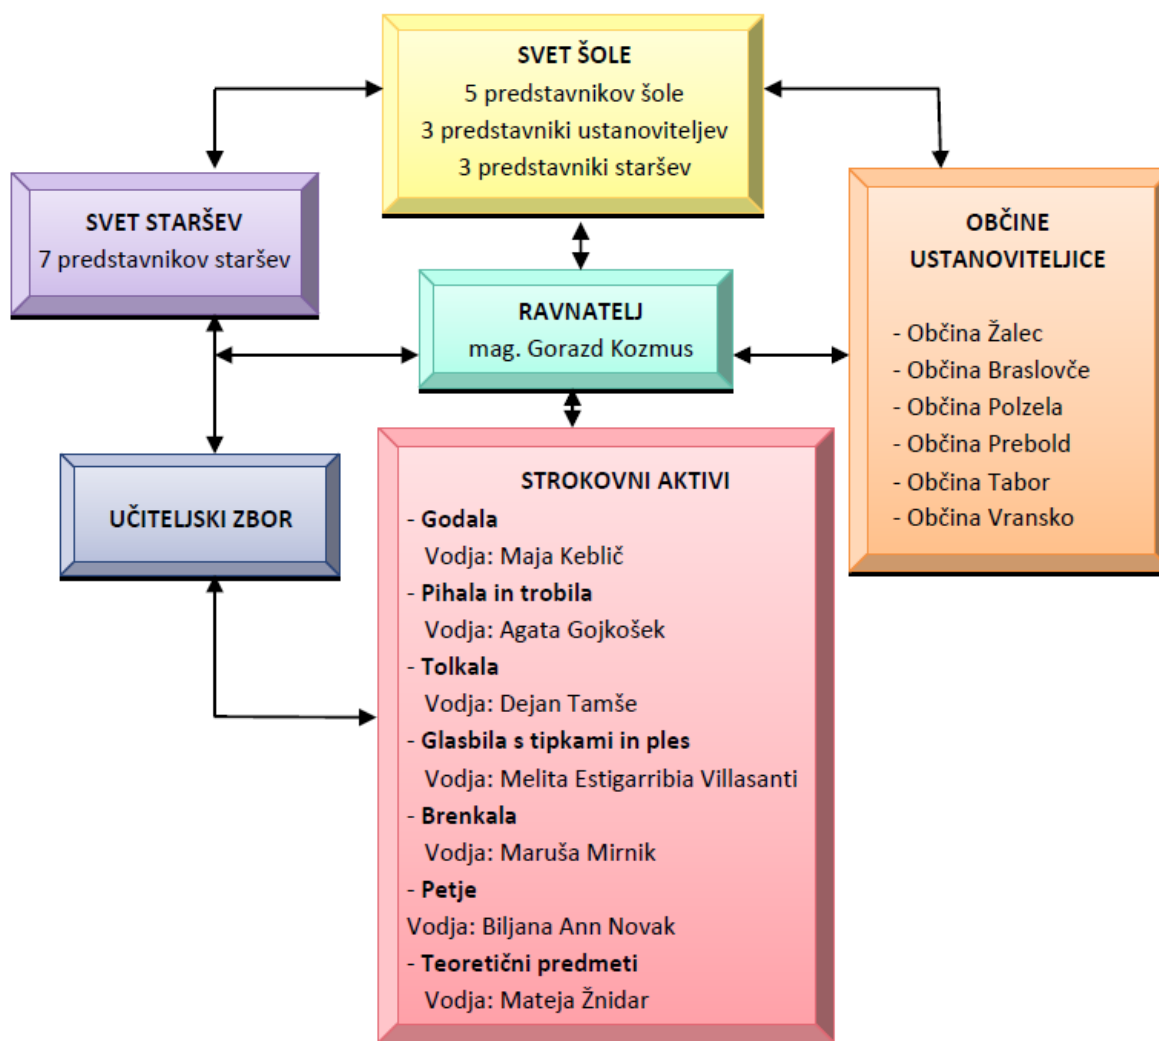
SVET ŠOLE
5 predstavnikov šole
3 predstavniki ustanoviteljev
3 predstavniki staršev

SVET STARŠEV
7 predstavnikov staršev

OBČINE USTANOVITELJICE

- Občina Žalec
- Občina Braslovče
- Občina Polzela
- Občina Prebold
- Občina Tabor
- Občina Vransko

RAVNATELJ
mag. Gorazd Kozmus

UČITELJSKI ZBOR

STROKOVNI AKTIVI
- **Godala**
Vodja: Maja Keblič
- **Pihala in trobila**
Vodja: Agata Gojkošek
- **Tolkala**
Vodja: Dejan Tamše
- **Glasbila s tipkami in ples**
Vodja: Melita Estigarribia Villasanti
- **Brenkala**
Vodja: Maruša Mirnik
- **Petje**
Vodja: Biljana Ann Novak
- **Teoretični predmeti**
Vodja: Mateja Žnidar